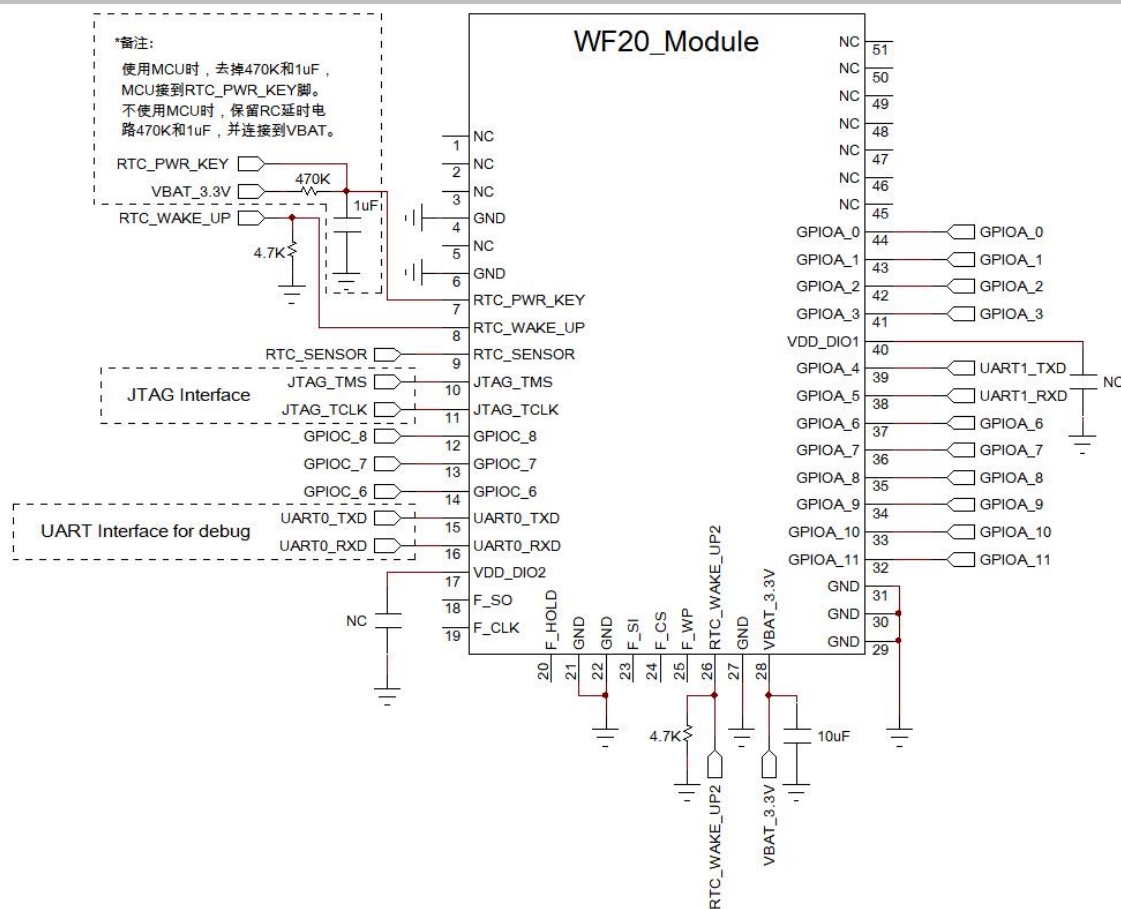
*备注:
使用MCU时，去掉470K和1uF，MCU接到RTC_PWR_KEY脚。
不使用MCU时，保留RC延时电路470K和1uF，并连接到VBAT。

WF20_Module

RTC_PWR_KEY
VBAT_3.3V
470K
1uF
RTC_WAKE_UP
4.7K
RTC_SENSOR
JTAG Interface
JTAG_TMS
JTAG_TCLK
GPIOC_8
GPIOC_7
GPIOC_6
UART Interface for debug
UART0_TXD
UART0_RXD
NC

1 NC
2 NC
3 NC
4 GND
5 NC
6 GND
7 RTC_PWR_KEY
8 RTC_WAKE_UP
9 RTC_SENSOR
10 JTAG_TMS
11 JTAG_TCLK
12 GPIOC_8
13 GPIOC_7
14 GPIOC_6
15 UART0_TXD
16 UART0_RXD
17 VDD_DIO2
18 F_SO
19 F_CLK

20 F_HOLD
21 GND
22 GND
23 F_SI
24 F_CS
25 F_WP
26 RTC_WAKE_UP2
27 GND
28 VBAT_3.3V

4.7K
RTC_WAKE_UP2
VBAT_3.3V
10uF

NC 51
NC 50
NC 49
NC 48
NC 47
NC 46
NC 45
GPIOA_0 44
GPIOA_1 43
GPIOA_2 42
GPIOA_3 41
VDD_DIO1 40
GPIOA_4 39
GPIOA_5 38
GPIOA_6 37
GPIOA_7 36
GPIOA_8 35
GPIOA_9 34
GPIOA_10 33
GPIOA_11 32
GND 31
GND 30
GND 29

GPIOA_0
GPIOA_1
GPIOA_2
GPIOA_3
UART1_TXD
UART1_RXD
NC
GPIOA_6
GPIOA_7
GPIOA_8
GPIOA_9
GPIOA_10
GPIOA_11